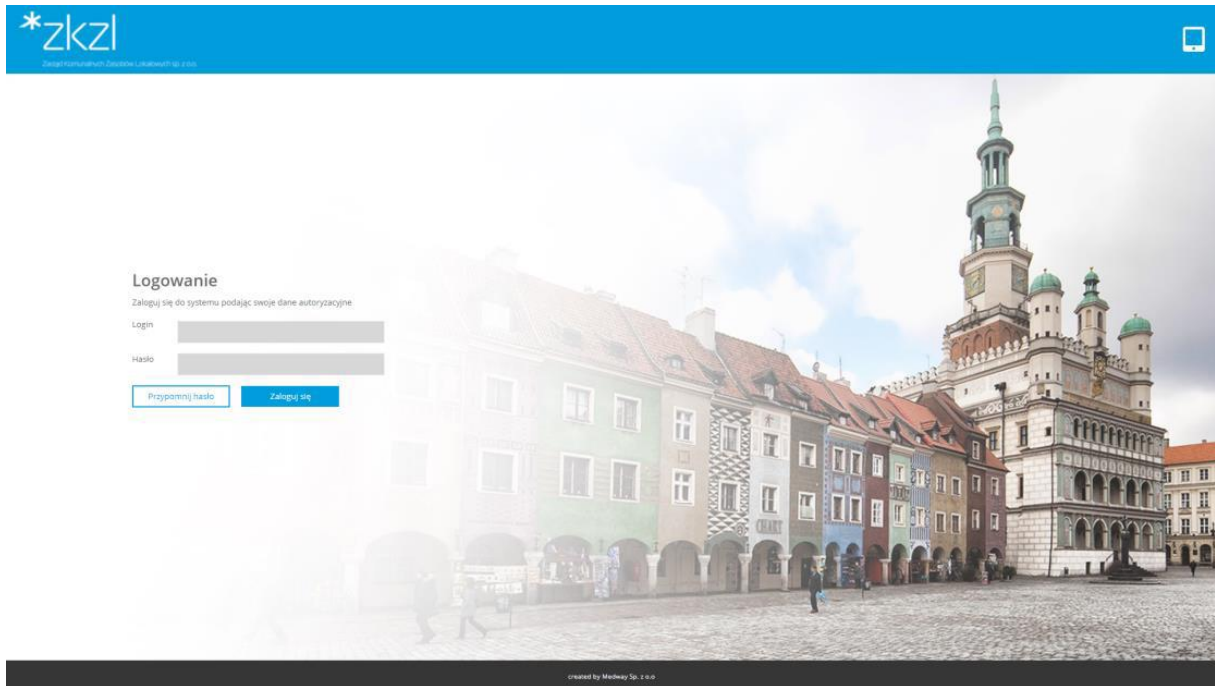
*zkzl
Zarząd Komunalnych Zasobów Lokalowych sp. z o.o.

Logowanie
Zaloguj się do systemu podając swoje dane autoryzacyjne

Login

Hasło

Przypomnij hasło
Zaloguj się

CHAT

created by Medway Sp. z o.o